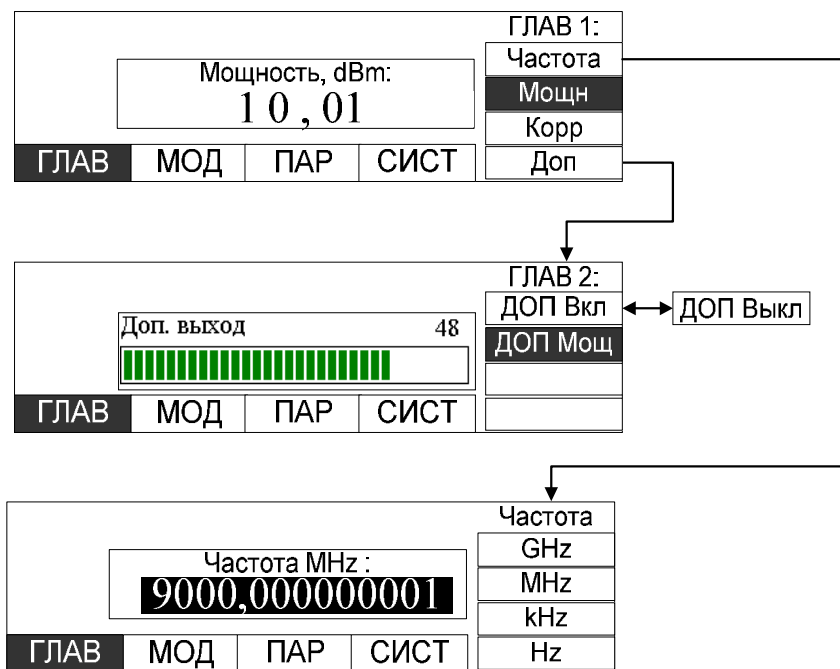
ГЛАВ 1:
Частота
Мощн
Корр
Доп

Мощность, dBm:
10,01

ГЛАВ МОД ПАР СИСТ

ГЛАВ 2:
ДОП Вкл
ДОП Выкл
ДОП Мощ

Доп. выход 48

ГЛАВ МОД ПАР СИСТ

Частота
GHz
MHz
kHz
Hz

Частота MHz :
9000,000000001

ГЛАВ МОД ПАР СИСТ